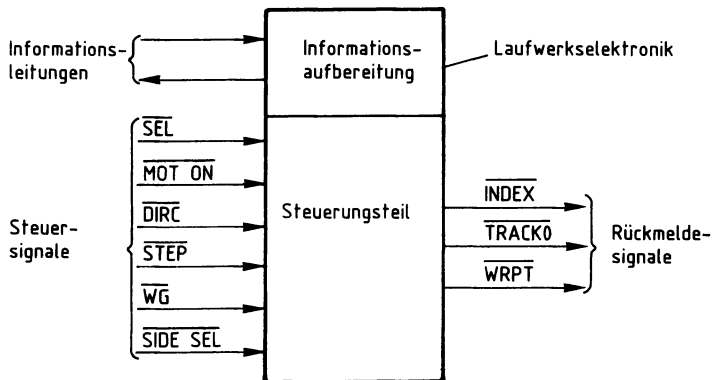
Informationsleitungen

Informationsaufbereitung

Laufwerkselektronik

Steuersignale

$\overline{SEL}$

$\overline{MOT\ ON}$

$\overline{DIRC}$

$\overline{STEP}$

$\overline{WG}$

$\overline{SIDE\ SEL}$

Steuerungsteil

$\overline{INDEX}$

$\overline{TRACK0}$

$\overline{WRPT}$

Rückmeldesignale